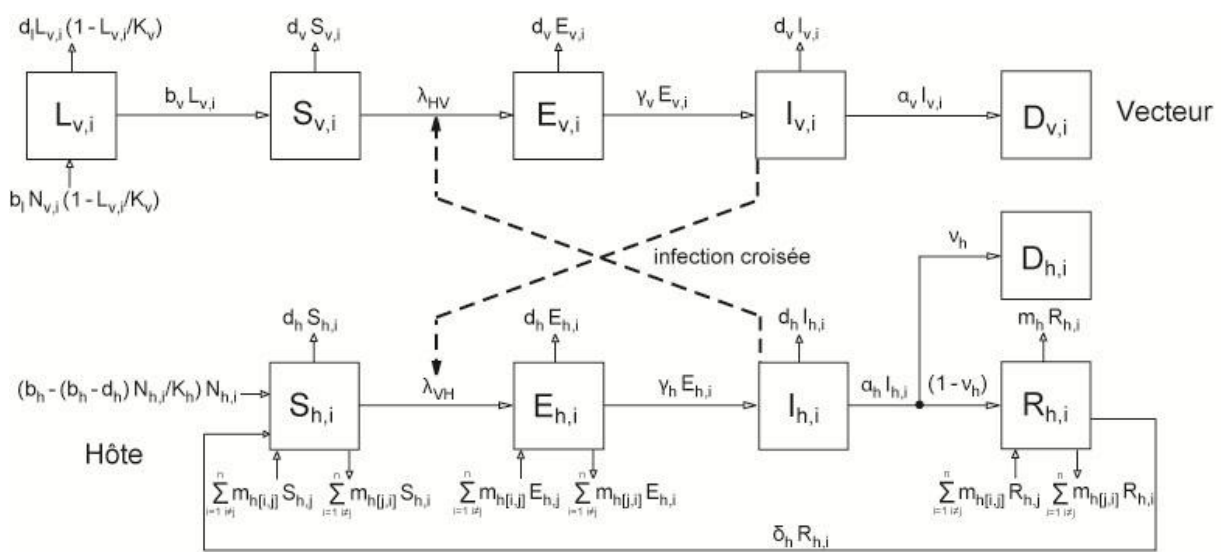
$d_l L_{v,i}(1 - L_{v,i}/K_v)$

$d_v S_{v,i}$

$d_v E_{v,i}$

$d_v I_{v,i}$

$L_{v,i}$

$b_v L_{v,i}$

$S_{v,i}$

$\lambda_{HV}$

$E_{v,i}$

$\gamma_v E_{v,i}$

$I_{v,i}$

$\alpha_v I_{v,i}$

$D_{v,i}$

Vecteur

$b_l N_{v,i}(1 - L_{v,i}/K_v)$

infection croisée

$\nu_h$

$D_{h,i}$

$d_h S_{h,i}$

$d_h E_{h,i}$

$d_h I_{h,i}$

$m_h R_{h,i}$

$(b_h - (b_h - d_h) N_{h,i}/K_h) N_{h,i}$

$S_{h,i}$

$\lambda_{VH}$

$E_{h,i}$

$\gamma_h E_{h,i}$

$I_{h,i}$

$\alpha_h I_{h,i}$

$(1 - \nu_h)$

$R_{h,i}$

Hôte

$\sum_{i=1\, i\neq j}^{n} m_{h[i,j]} S_{h,j}$

$\sum_{i=1\, i\neq j}^{n} m_{h[j,i]} S_{h,i}$

$\sum_{i=1\, i\neq j}^{n} m_{h[i,j]} E_{h,j}$

$\sum_{i=1\, i\neq j}^{n} m_{h[j,i]} E_{h,i}$

$\sum_{i=1\, i\neq j}^{n} m_{h[i,j]} R_{h,j}$

$\sum_{i=1\, i\neq j}^{n} m_{h[j,i]} R_{h,i}$

$\delta_h R_{h,i}$